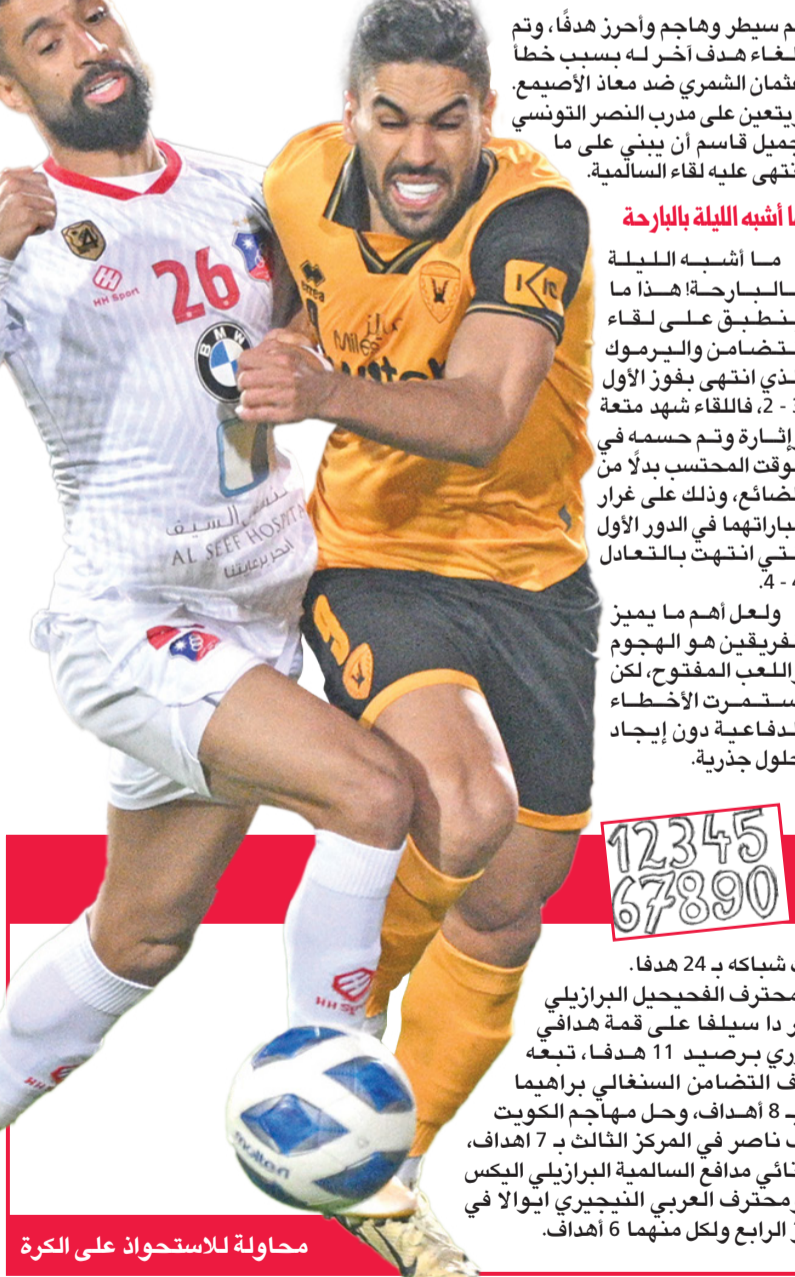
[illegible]م سيطر وهاجم وأحرز هدفًا، وتم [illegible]لغاء هدف آخر له بسبب خطأ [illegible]ثمان الشمري ضد معاذ الأصيمع. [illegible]يتعين على مدرب النصر التونسي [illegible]جميل قاسم أن يبني على ما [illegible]نتهى عليه لقاء السالمية.

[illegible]ا أشبه الليلة بالبارحة

ما أشبه الليلة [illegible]بالبارحة! هذا ما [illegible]ينطبق على لقاء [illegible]التضامن واليرموك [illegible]الذي انتهى بفوز الأول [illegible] - 2، فاللقاء شهد متعة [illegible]إثارة وتم حسمه في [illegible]لوقت المحتسب بدلًا من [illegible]ضائع، وذلك على غرار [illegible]باراتهما في الدور الأول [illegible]لتي انتهت بالتعادل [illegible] - 4.

ولعل أهم ما يميز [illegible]لفريقين هو الهجوم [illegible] اللعب المفتوح، لكن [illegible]ستمرت الأخطاء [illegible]لدفاعية دون إيجاد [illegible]حلول جذرية.

12345
67890

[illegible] شباكه بـ 24 هدفا.
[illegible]محترف الفحيحيل البرازيلي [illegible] دا سيلفا على قمة هدافي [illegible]ري برصيد 11 هدفا، تبعه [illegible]ف التضامن السنغالي براهيما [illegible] 8 أهداف، وحل مهاجم الكويت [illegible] ناصر في المركز الثالث بـ 7 اهداف، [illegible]نائي مدافع السالمية البرازيلي اليكس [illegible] محترف العربي النيجيري ايوالا في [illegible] الرابع ولكل منهما 6 أهداف.

محاولة للاستحواذ على الكرة